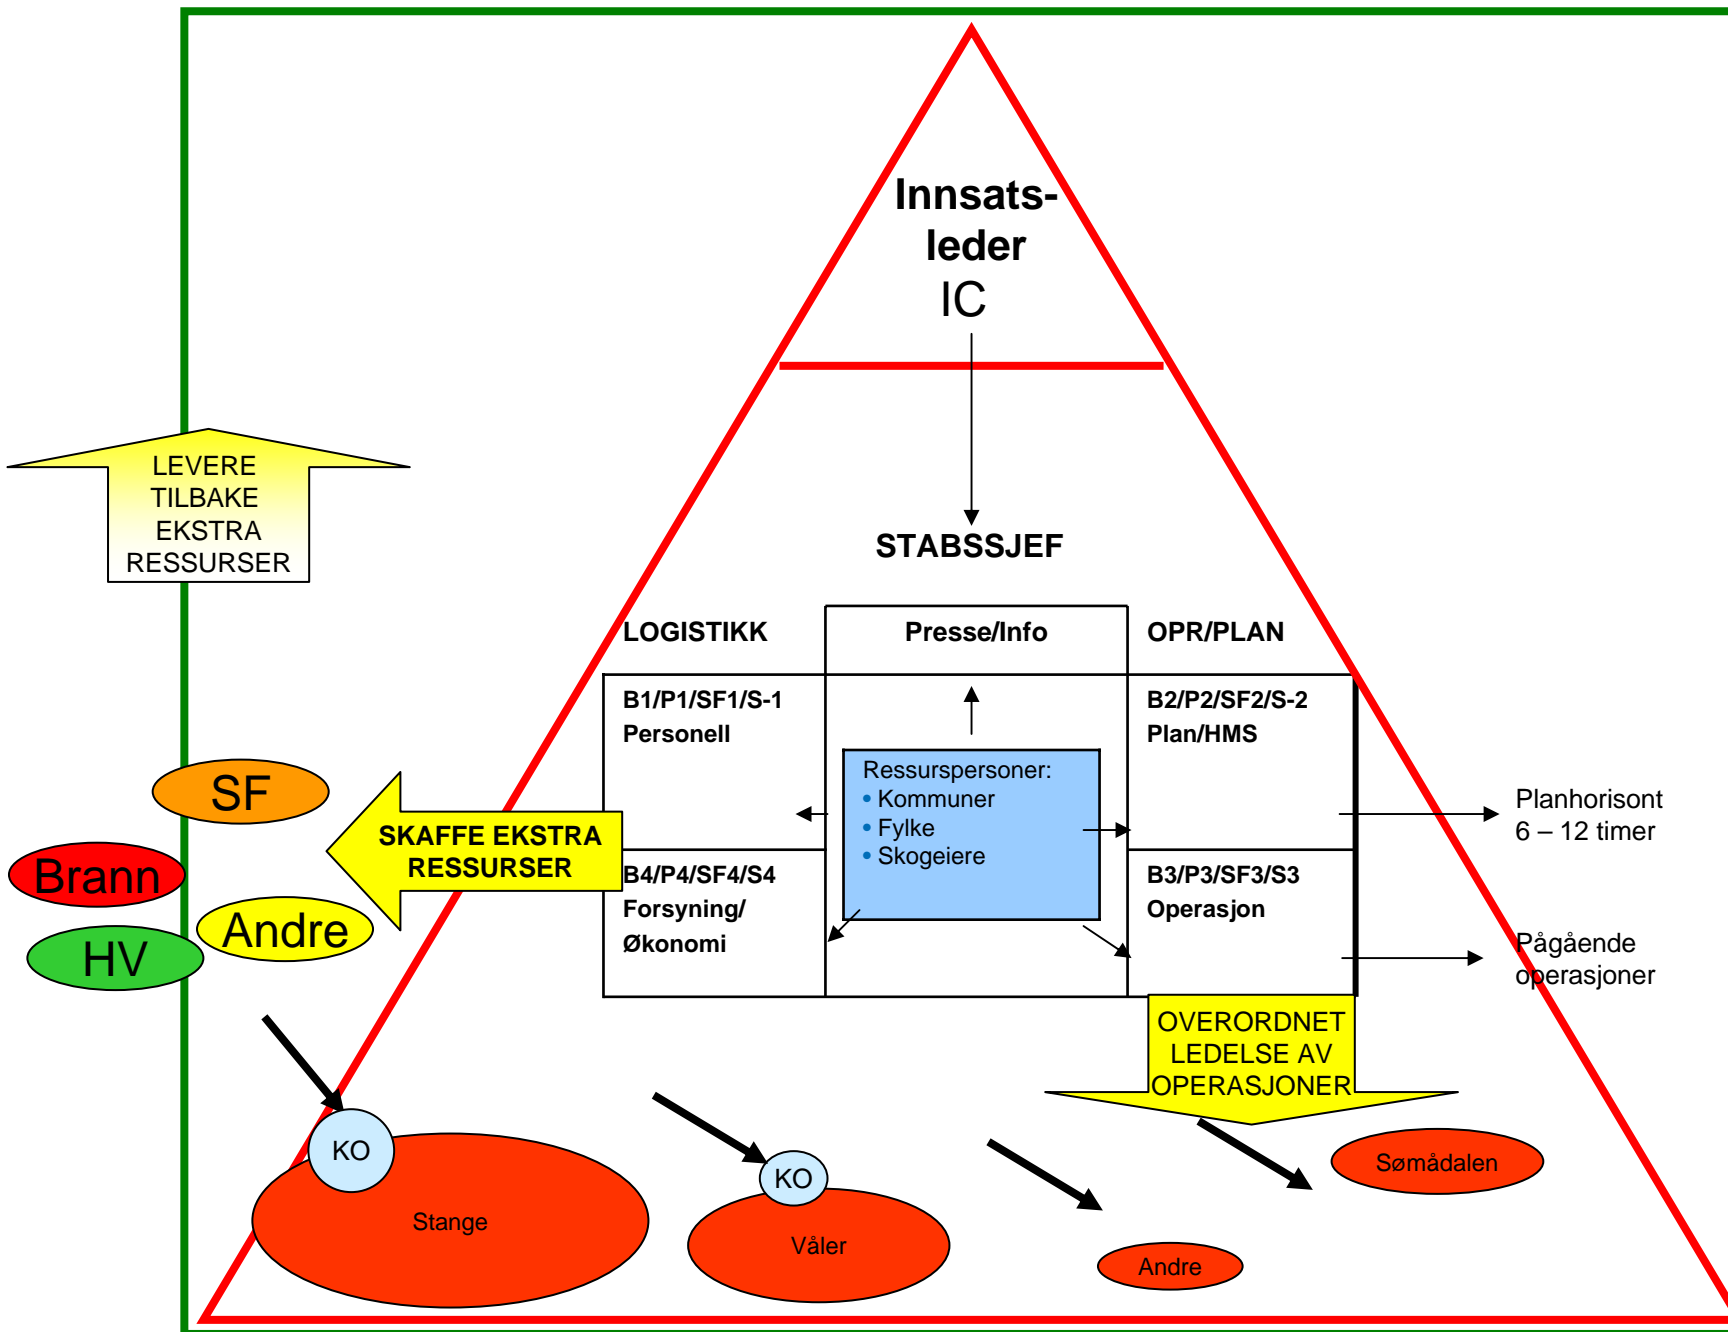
Innsats-
leder
IC

LEVERE TILBAKE EKSTRA RESSURSER

STABSSJEF

LOGISTIKK

Presse/Info

OPR/PLAN

B1/P1/SF1/S-1
Personell

B2/P2/SF2/S-2
Plan/HMS

Ressurspersoner:
• Kommuner
• Fylke
• Skogeiere

Planhorisont
6 – 12 timer

SF

SKAFFE EKSTRA RESSURSER

Brann

B4/P4/SF4/S4
Forsyning/
Økonomi

B3/P3/SF3/S3
Operasjon

Andre

HV

Pågående operasjoner

OVERORDNET LEDELSE AV OPERASJONER

KO

Stange

KO

Våler

Andre

Sømådalen